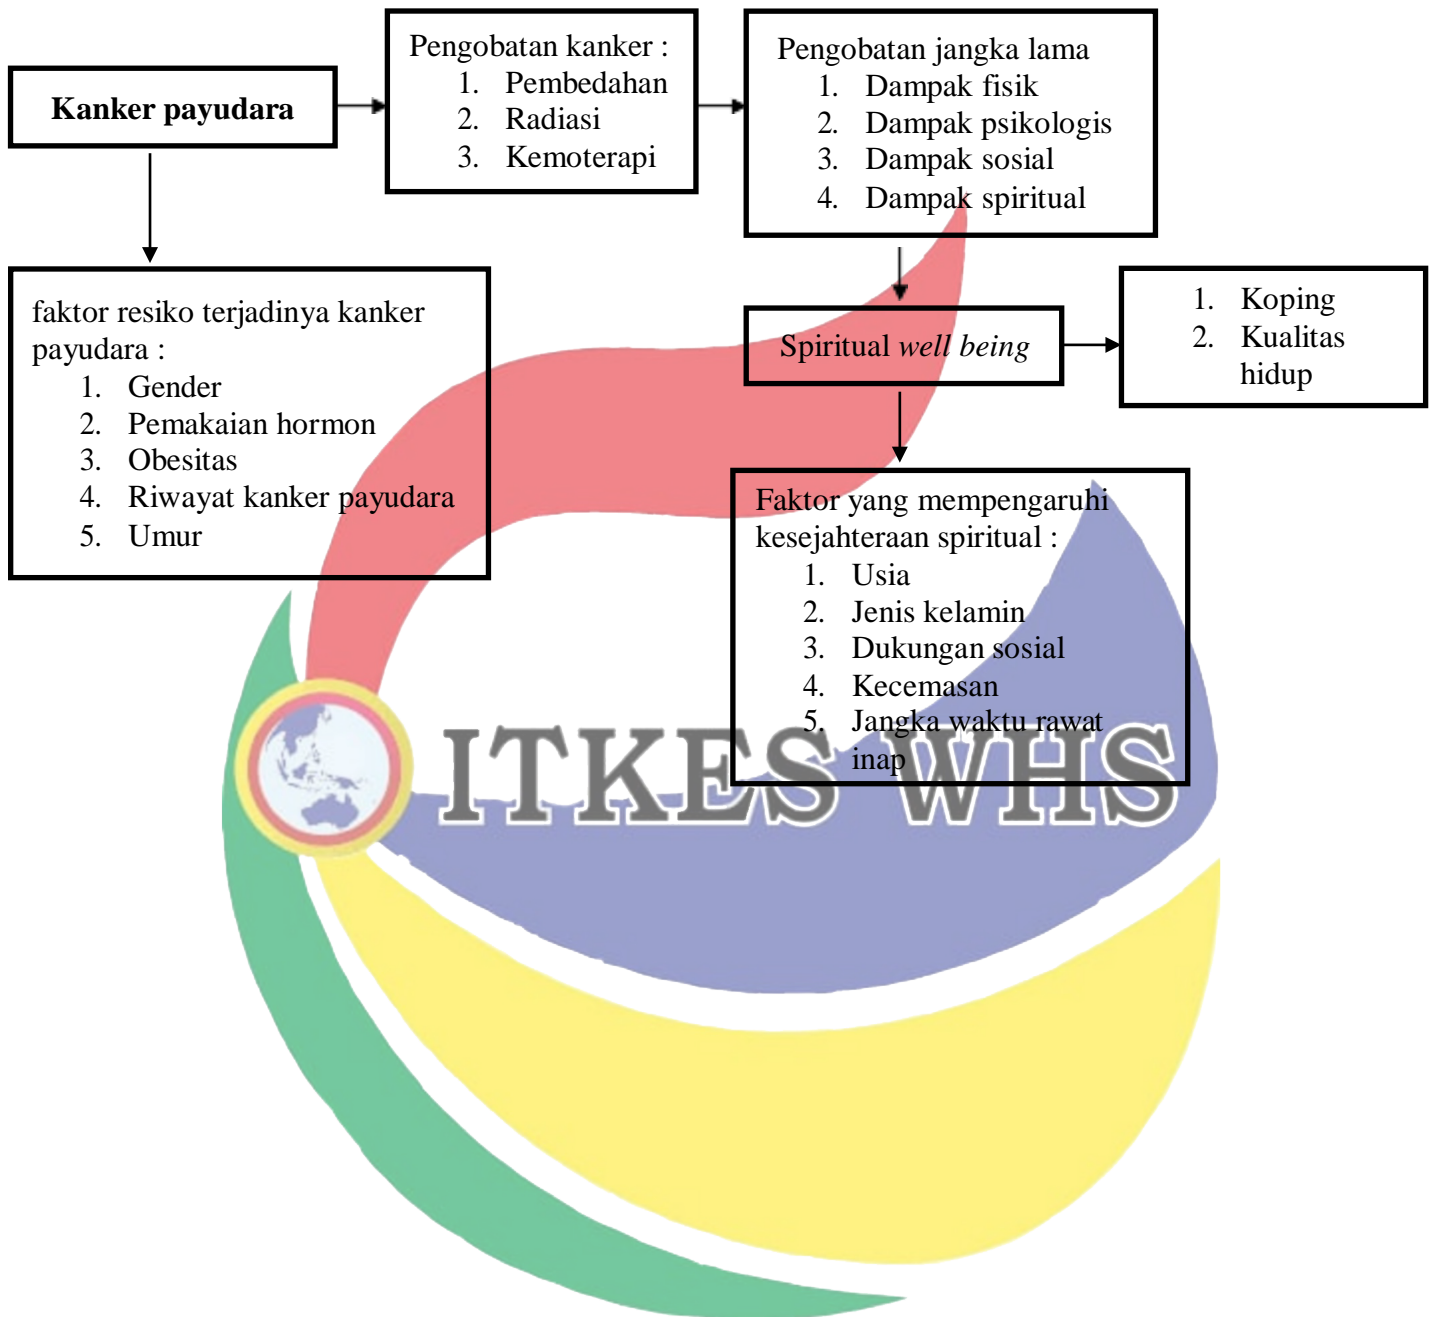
**Kanker payudara**

Pengobatan kanker :
1. Pembedahan
2. Radiasi
3. Kemoterapi

Pengobatan jangka lama
1. Dampak fisik
2. Dampak psikologis
3. Dampak sosial
4. Dampak spiritual

faktor resiko terjadinya kanker payudara :
1. Gender
2. Pemakaian hormon
3. Obesitas
4. Riwayat kanker payudara
5. Umur

Spiritual *well being*

1. Koping
2. Kualitas hidup

Faktor yang mempengaruhi kesejahteraan spiritual :
1. Usia
2. Jenis kelamin
3. Dukungan sosial
4. Kecemasan
5. Jangka waktu rawat inap

ITKES WHS